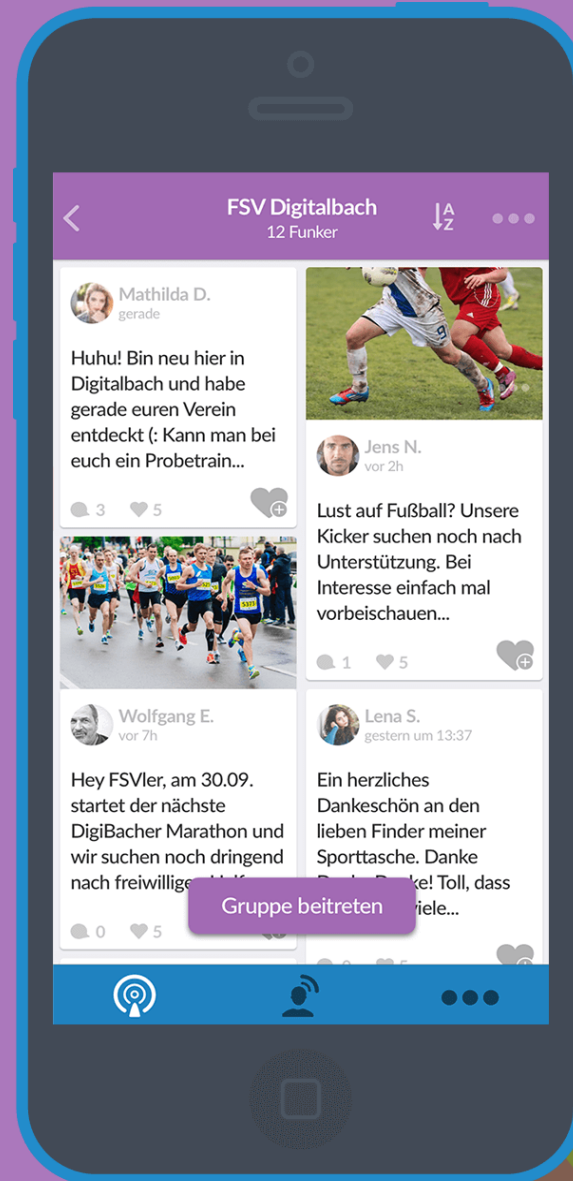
FSV Digitalbach
12 Funker

Mathilda D.
gerade

Huhu! Bin neu hier in Digitalbach und habe gerade euren Verein entdeckt (: Kann man bei euch ein Probetrain...

3 5

Jens N.
vor 2h

Lust auf Fußball? Unsere Kicker suchen noch nach Unterstützung. Bei Interesse einfach mal vorbeischauen...

1 5

Wolfgang E.
vor 7h

Hey FSVler, am 30.09. startet der nächste DigiBacher Marathon und wir suchen noch dringend nach freiwillige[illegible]

0 5

Lena S.
gestern um 13:37

Ein herzliches Dankeschön an den lieben Finder meiner Sporttasche. Danke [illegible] Danke! Toll, dass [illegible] viele...

Gruppe beitreten